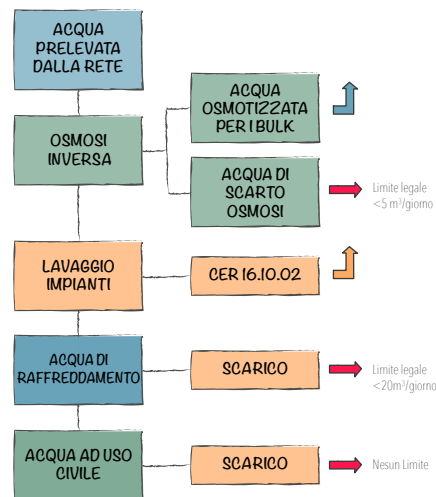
ACQUA PRELEVATA DALLA RETE

OSMOSI INVERSA

ACQUA OSMOTIZZATA PER I BULK

ACQUA DI SCARTO OSMOSI

Limite legale <5 m³/giorno

LAVAGGIO IMPIANTI

CER 16.10.02

ACQUA DI RAFFREDDAMENTO

SCARICO

Limite legale <20m³/giorno

ACQUA AD USO CIVILE

SCARICO

Nesun Limite